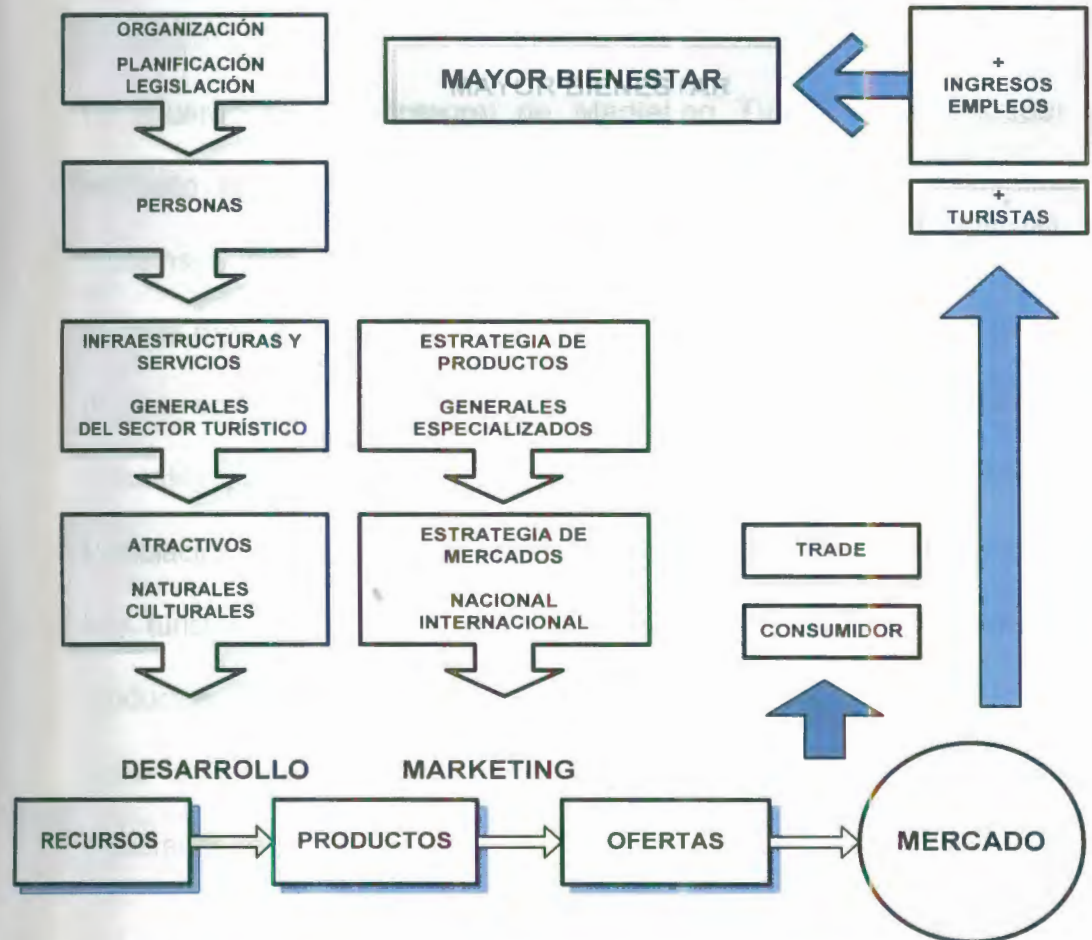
ORGANIZACIÓN

PLANIFICACIÓN
LEGISLACIÓN

MAYOR BIENESTAR

+
INGRESOS
EMPLEOS

PERSONAS

+
TURISTAS

INFRAESTRUCTURAS Y SERVICIOS

GENERALES
DEL SECTOR TURÍSTICO

ESTRATEGIA DE PRODUCTOS

GENERALES
ESPECIALIZADOS

ATRACTIVOS

NATURALES
CULTURALES

ESTRATEGIA DE MERCADOS

NACIONAL
INTERNACIONAL

TRADE

CONSUMIDOR

DESARROLLO

MARKETING

RECURSOS

PRODUCTOS

OFERTAS

MERCADO